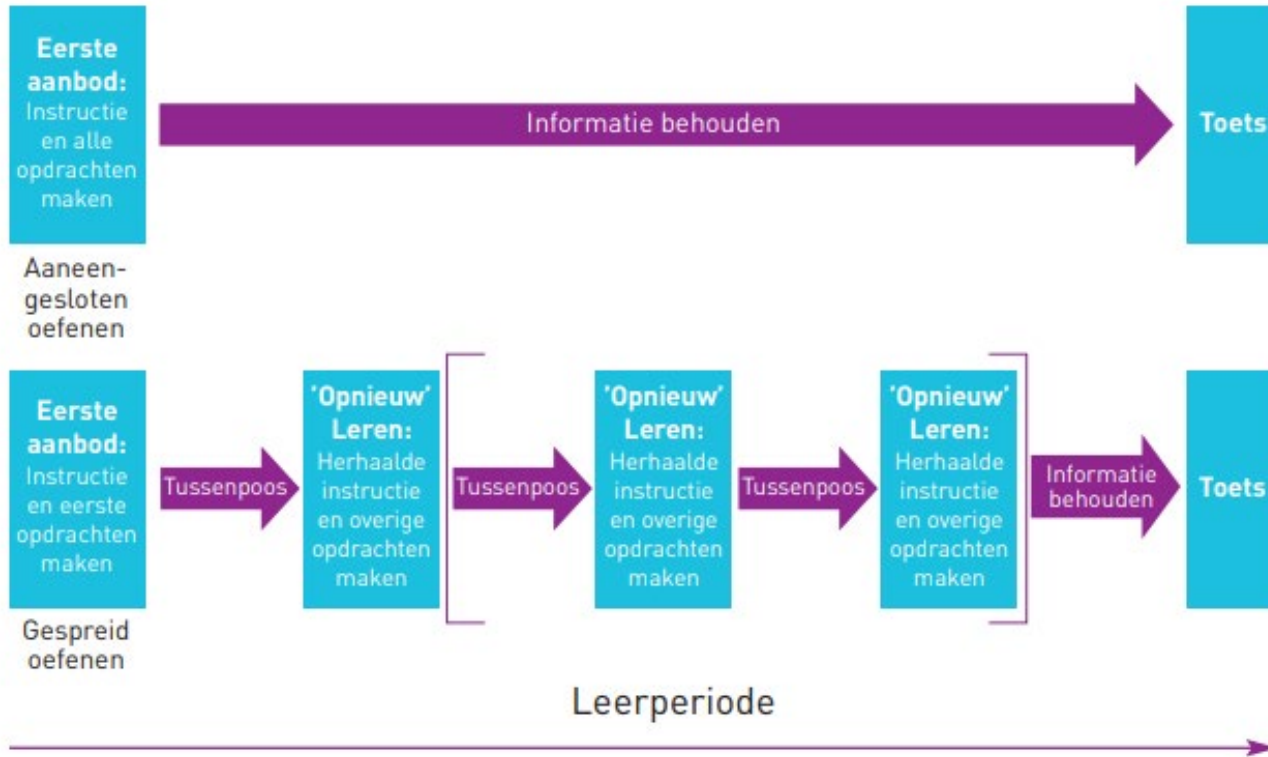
**Eerste aanbod:** Instructie en alle opdrachten maken

Informatie behouden

**Toets**

Aaneengesloten oefenen

**Eerste aanbod:** Instructie en eerste opdrachten maken

Tussenpoos

**'Opnieuw' Leren:** Herhaalde instructie en overige opdrachten maken

Tussenpoos

**'Opnieuw' Leren:** Herhaalde instructie en overige opdrachten maken

Tussenpoos

**'Opnieuw' Leren:** Herhaalde instructie en overige opdrachten maken

Informatie behouden

**Toets**

Gespreid oefenen

Leerperiode